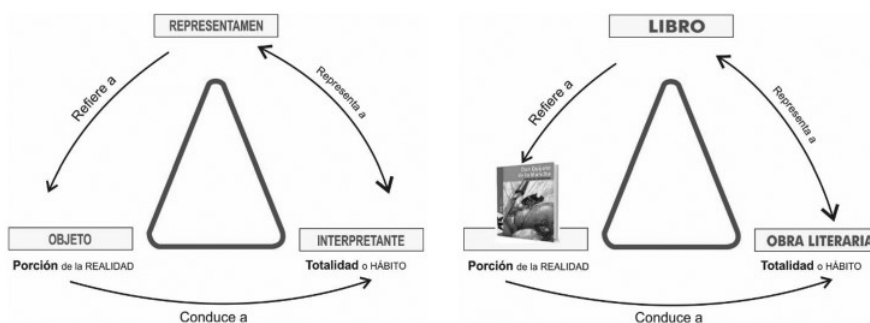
REPRESENTAMEN

Refiere a

Representa a

OBJETO

Porción de la REALIDAD

INTERPRETANTE

Totalidad o HÁBITO

Conduce a

LIBRO

Refiere a

Representa a

Don Quijote de la Mancha

Porción de la REALIDAD

OBRA LITERARIA

Totalidad o HÁBITO

Conduce a